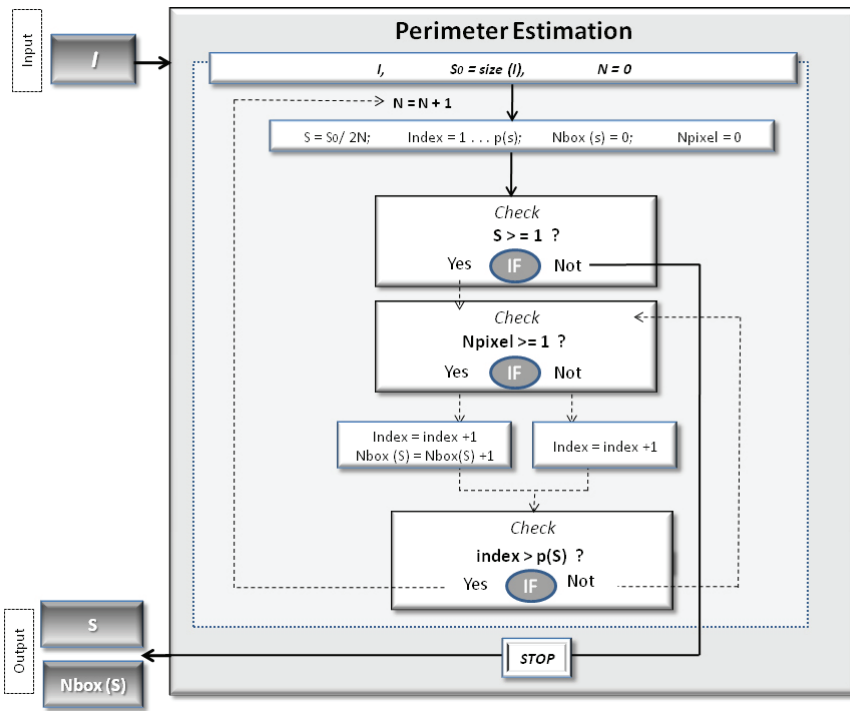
Input

I

Perimeter Estimation

I, $S_0$ = size (I), N = 0

N = N + 1

S = $S_0$/ 2N; Index = 1 . . . p(s); Nbox (s) = 0; Npixel = 0

Check
S > = 1 ?
Yes IF Not

Check
Npixel >= 1 ?
Yes IF Not

Index = index +1
Nbox (S) = Nbox(S) +1

Index = index +1

Check
index > p(S) ?
Yes IF Not

STOP

Output

S

Nbox (S)